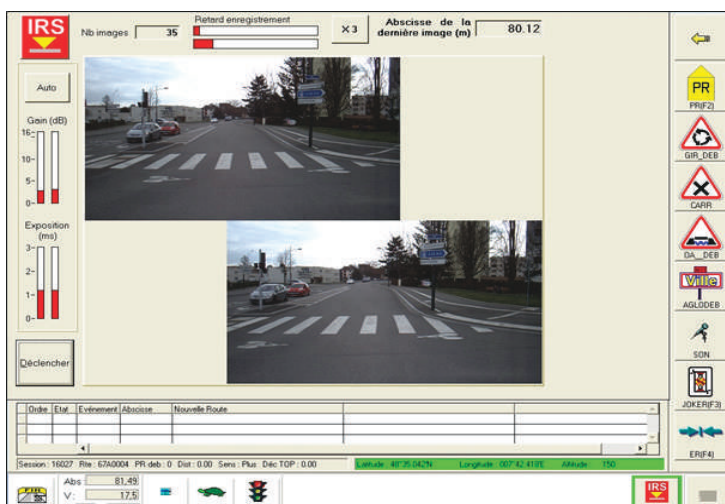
IRS

Nb images 35

Retard enregistrement

X3

Abscisse de la dernière image (m) 80.12

Auto

Gain (dB)

15
10
5
0

Exposition (ms)

3
2
1
0

Déclencher

| Ordre | Etat | Evénement | Abscisse | Nouvelle Route |
|---|---|---|---|---|
| | | | | |

Session : 16027 Rte : 67A0004 PR deb : 0 Dist : 0.00 Sens : Plus Déc TOP : 0.00

Latitude 48°35.042N Longitude 007°42.418E Altitude 150

Abs 81.49
V: 17.5

PR
PR(F2)
GIR_DEB
CARR
DA_DEB
Ville
AGLODEB
SON
JOKER(F3)
ER(F4)

IRS